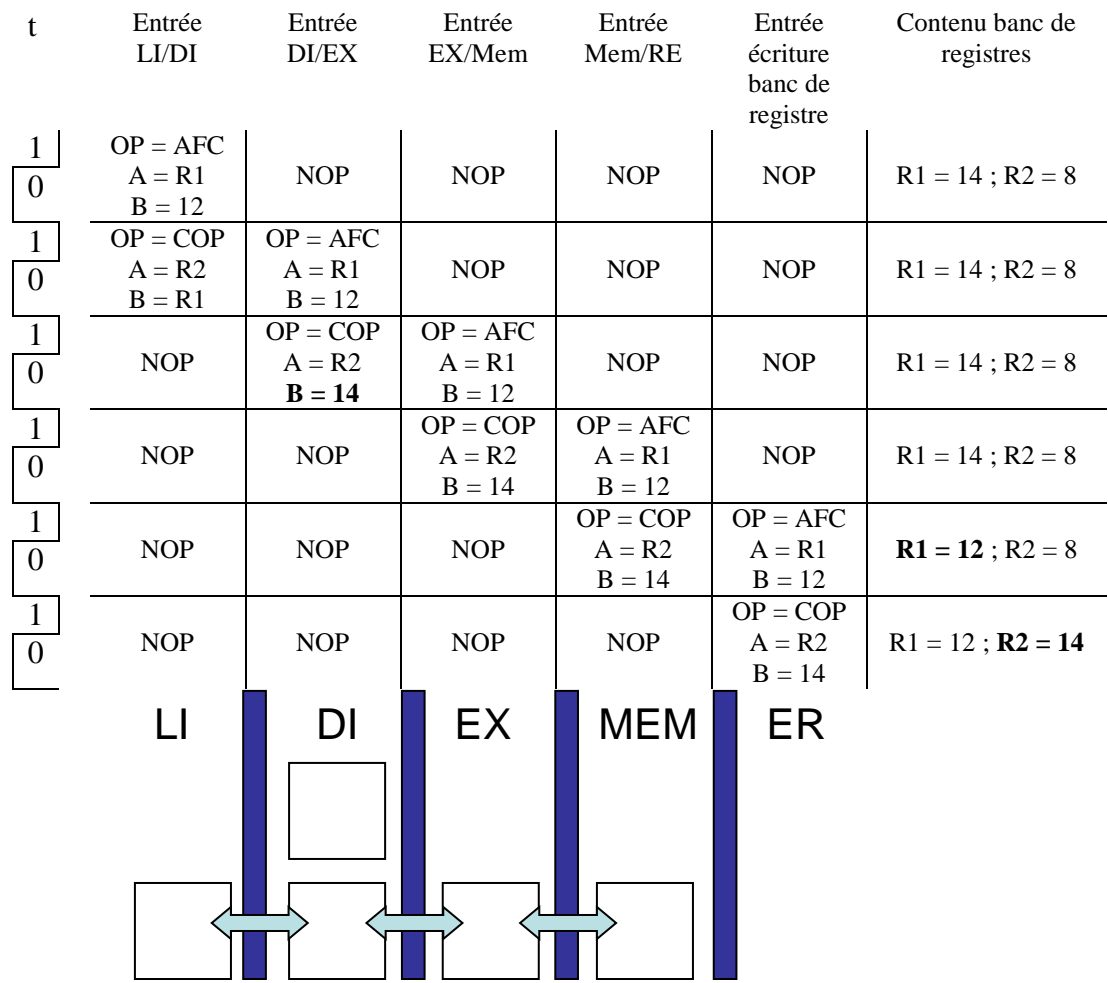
| t | Entrée LI/DI | Entrée DI/EX | Entrée EX/Mem | Entrée Mem/RE | Entrée écriture banc de registre | Contenu banc de registres |
|---|---|---|---|---|---|---|
| 1 0 | OP = AFC A = R1 B = 12 | NOP | NOP | NOP | NOP | R1 = 14 ; R2 = 8 |
| 1 0 | OP = COP A = R2 B = R1 | OP = AFC A = R1 B = 12 | NOP | NOP | NOP | R1 = 14 ; R2 = 8 |
| 1 0 | NOP | OP = COP A = R2 **B = 14** | OP = AFC A = R1 B = 12 | NOP | NOP | R1 = 14 ; R2 = 8 |
| 1 0 | NOP | NOP | OP = COP A = R2 B = 14 | OP = AFC A = R1 B = 12 | NOP | R1 = 14 ; R2 = 8 |
| 1 0 | NOP | NOP | NOP | OP = COP A = R2 B = 14 | OP = AFC A = R1 B = 12 | **R1 = 12** ; R2 = 8 |
| 1 0 | NOP | NOP | NOP | NOP | OP = COP A = R2 B = 14 | R1 = 12 ; **R2 = 14** |

LI DI EX MEM ER